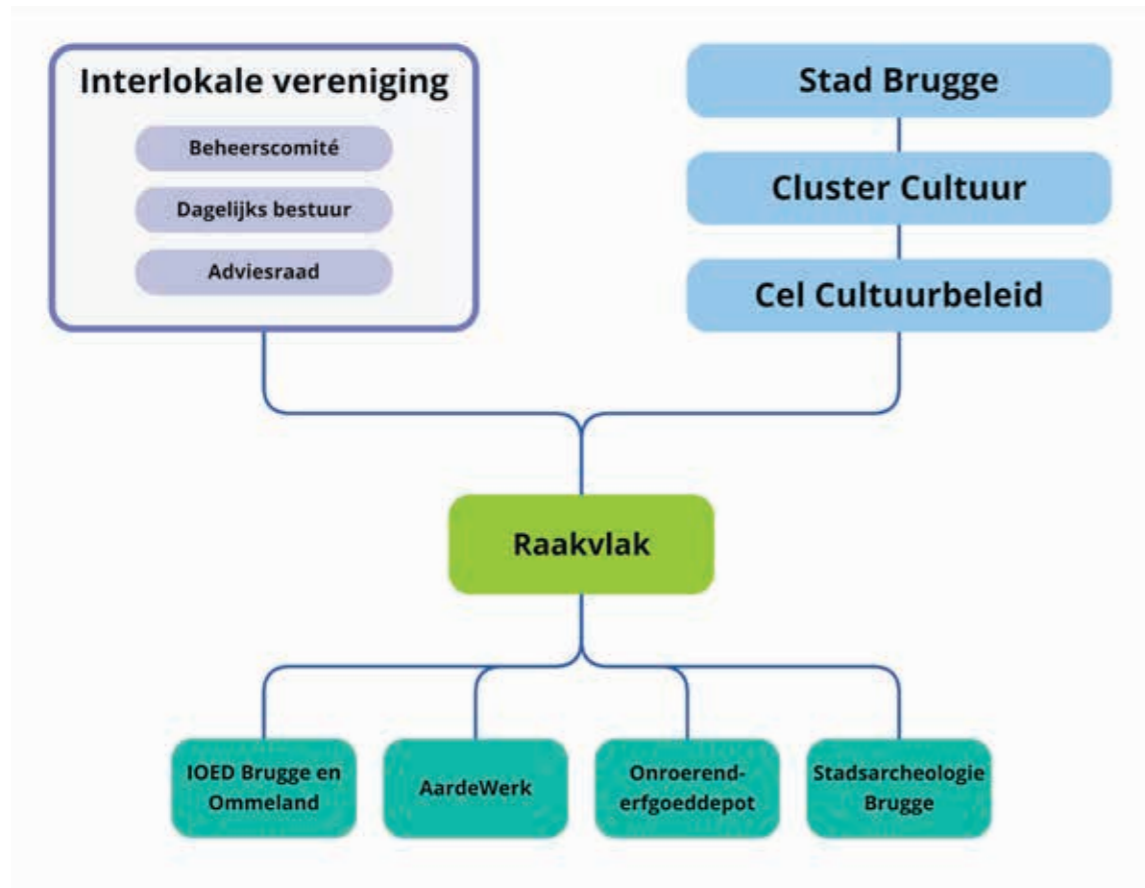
Interlokale vereniging

Beheerscomité

Dagelijks bestuur

Adviesraad

Stad Brugge

Cluster Cultuur

Cel Cultuurbeleid

Raakvlak

IOED Brugge en Ommeland

AardeWerk

Onroerend-erfgoeddepot

Stadsarcheologie Brugge